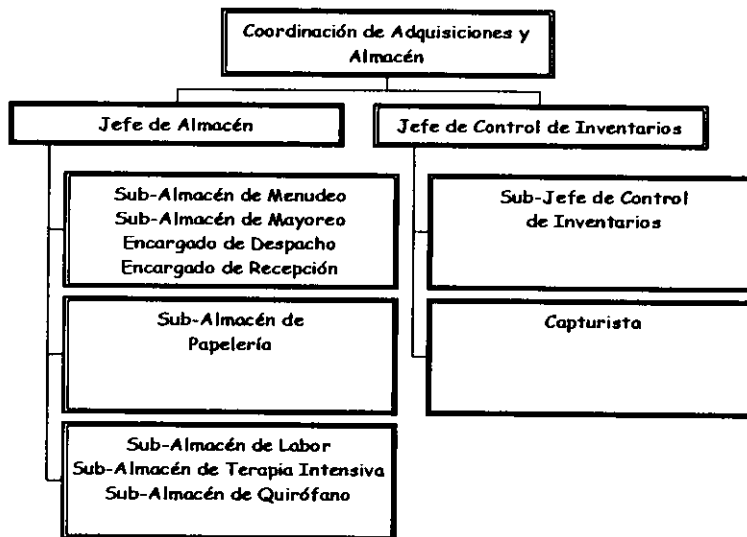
Coordinación de Adquisiciones y Almacén

Jefe de Almacén

Sub-Almacén de Menudeo
Sub-Almacén de Mayoreo
Encargado de Despacho
Encargado de Recepción

Sub-Almacén de Papelería

Sub-Almacén de Labor
Sub-Almacén de Terapia Intensiva
Sub-Almacén de Quirófano

Jefe de Control de Inventarios

Sub-Jefe de Control de Inventarios

Capturista